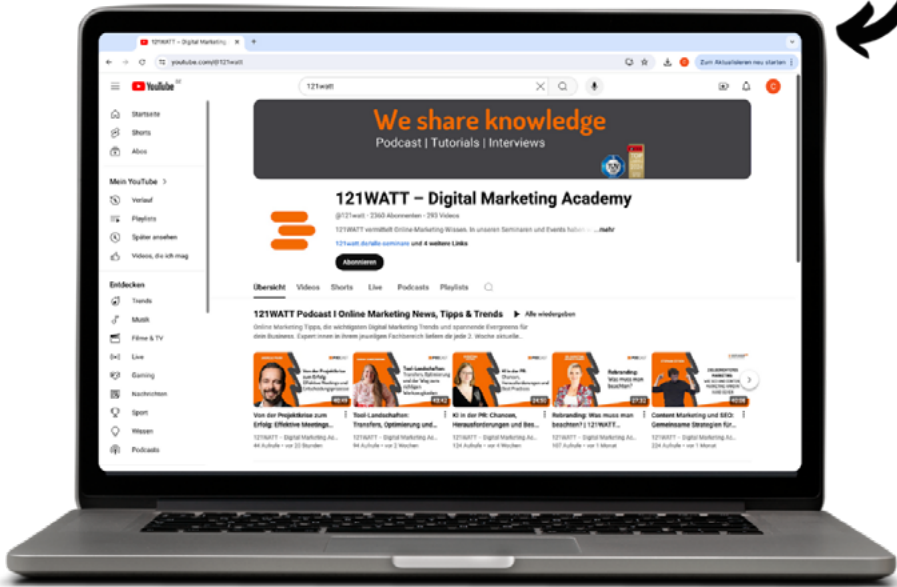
121WATT – Digital Marketing A...

youtube.com/@121watt

Zum Aktualisieren neu starten

YouTube DE

121watt

Startseite
Shorts
Abos

Mein YouTube >
Verlauf
Playlists
Später ansehen
Videos, die ich mag

Entdecken
Trends
Musik
Filme & TV
Live
Gaming
Nachrichten
Sport
Wissen
Podcasts

We share knowledge
Podcast | Tutorials | Interviews

121WATT – Digital Marketing Academy
@121watt · 2360 Abonnenten · 293 Videos
121WATT vermittelt Online-Marketing Wissen. In unseren Seminaren und Events haben ...mehr
121watt.de/alle-seminare und 4 weitere Links
Abonnieren

Übersicht Videos Shorts Live Podcasts Playlists

121WATT Podcast I Online Marketing News, Tipps & Trends ▶ Alle wiedergeben
Online Marketing Tipps, die wichtigsten Digital Marketing Trends und spannende Evergreens für dein Business. Experten in ihrem jeweiligen Fachbereich bieten alle 2 Wochen aktuelle...

Von der Projektkrise zum Erfolg: Effektive Meetings und...
121WATT – Digital Marketing Ac...
44 Aufrufe · vor 20 Stunden

Tool-Landschaften: Transfers, Optimierung und...
121WATT – Digital Marketing Ac...
94 Aufrufe · vor 2 Wochen

KI in der PR: Chancen, Herausforderungen und Bes...
121WATT – Digital Marketing Ac...
124 Aufrufe · vor 3 Wochen

Rebranding: Was muss man beachten? | 121WATT...
121WATT – Digital Marketing Ac...
107 Aufrufe · vor 1 Monat

Content Marketing und SEO: Gemeinsame Strategien für...
121WATT – Digital Marketing Ac...
224 Aufrufe · vor 1 Monat